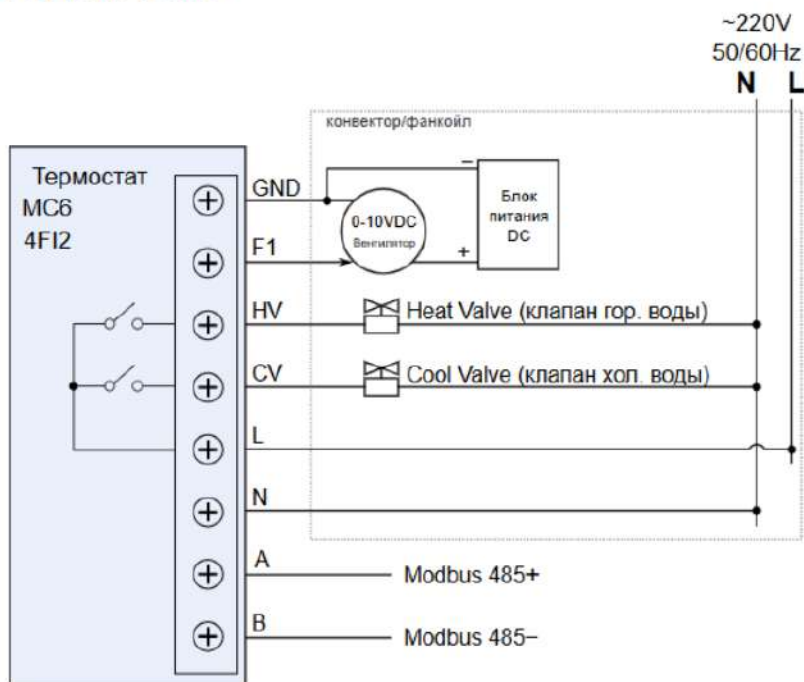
~220V
50/60Hz
N L

конвектор/фанкойл

Термостат
MC6
4FI2

GND
F1
HV
CV
L
N
A
B

0-10VDC
Вентилятор

Блок
питания
DC

−
+

Heat Valve (клапан гор. воды)
Cool Valve (клапан хол. воды)

Modbus 485+
Modbus 485−